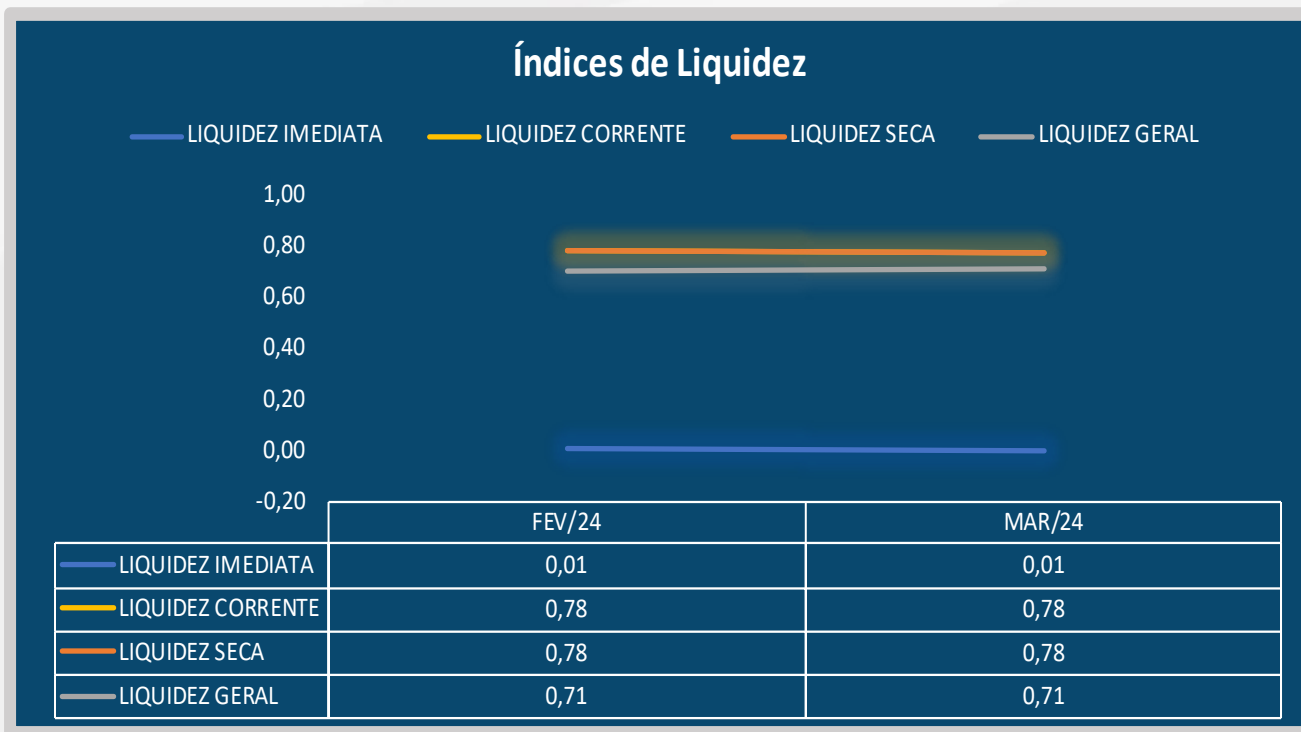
Índices de Liquidez

LIQUIDEZ IMEDIATA LIQUIDEZ CORRENTE LIQUIDEZ SECA LIQUIDEZ GERAL

1,00
0,80
0,60
0,40
0,20
0,00
-0,20

| | FEV/24 | MAR/24 |
|---|---|---|
| LIQUIDEZ IMEDIATA | 0,01 | 0,01 |
| LIQUIDEZ CORRENTE | 0,78 | 0,78 |
| LIQUIDEZ SECA | 0,78 | 0,78 |
| LIQUIDEZ GERAL | 0,71 | 0,71 |